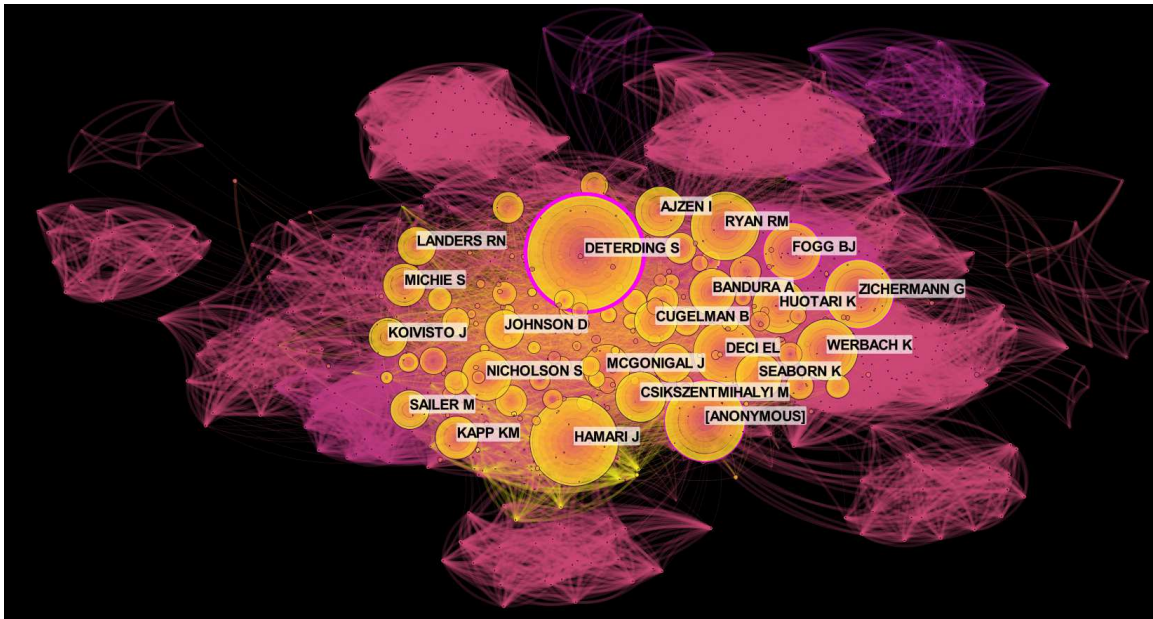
AJZEN I
RYAN RM
DETERDING S
LANDERS RN
FOGG BJ
MICHIE S
BANDURA A
ZICHERMANN G
HUOTARI K
KOIVISTO J
JOHNSON D
CUGELMAN B
DECI EL
WERBACH K
MCGONIGAL J
NICHOLSON S
SEABORN K
CSIKSZENTMIHALYI M
SAILER M
[ANONYMOUS]
KAPP KM
HAMARI J